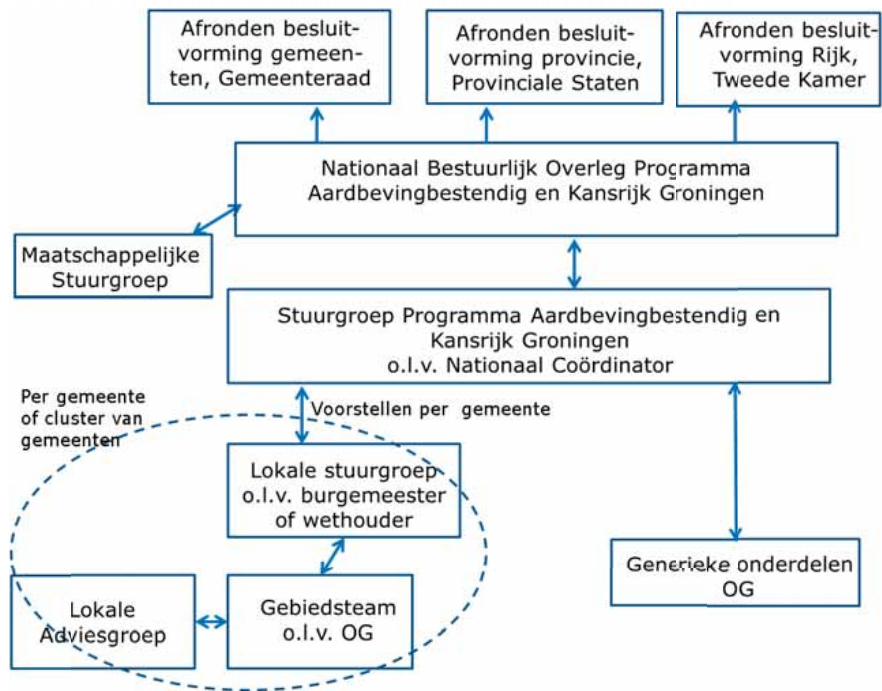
Afronden besluitvorming gemeenten, Gemeenteraad

Afronden besluitvorming provincie, Provinciale Staten

Afronden besluitvorming Rijk, Tweede Kamer

Nationaal Bestuurlijk Overleg Programma Aardbevingbestendig en Kansrijk Groningen

Maatschappelijke Stuurgroep

Stuurgroep Programma Aardbevingbestendig en Kansrijk Groningen o.l.v. Nationaal Coördinator

Per gemeente of cluster van gemeenten

Voorstellen per gemeente

Lokale stuurgroep o.l.v. burgemeester of wethouder

Lokale Adviesgroep

Gebiedsteam o.l.v. OG

Generieke onderdelen OG